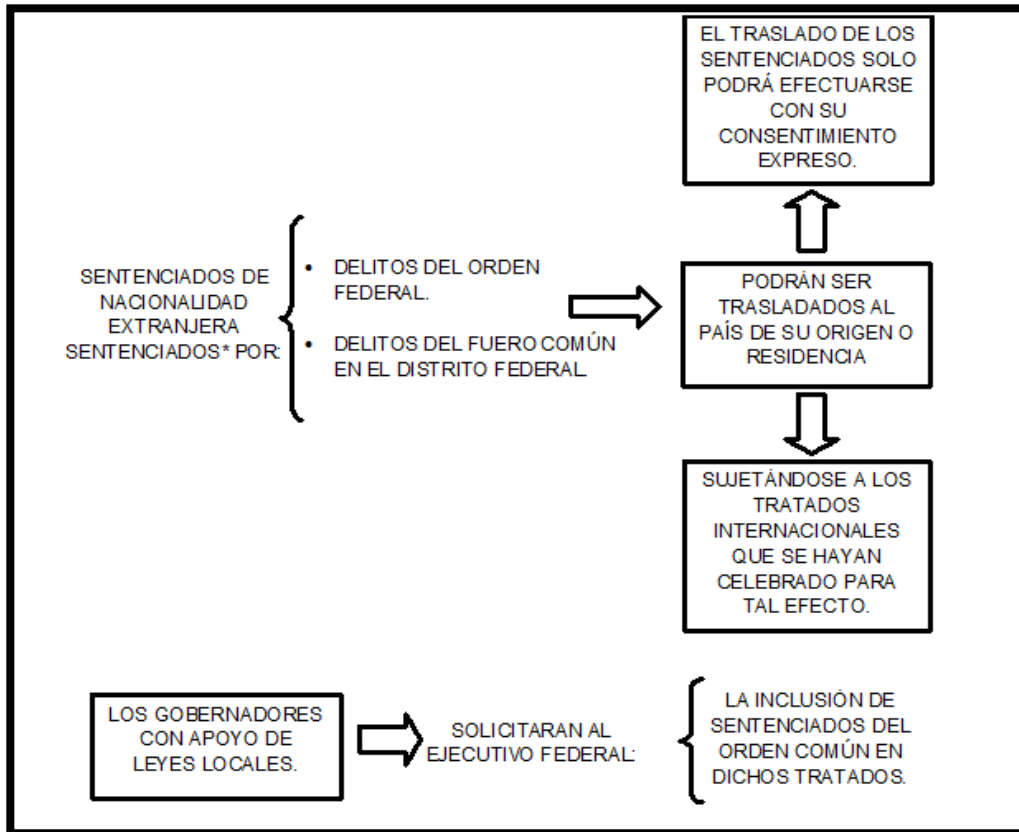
EL TRASLADO DE LOS SENTENCIADOS SOLO PODRÁ EFECTUARSE CON SU CONSENTIMIENTO EXPRESO.

SENTENCIADOS DE NACIONALIDAD EXTRANJERA SENTENCIADOS* POR:

• DELITOS DEL ORDEN FEDERAL.

• DELITOS DEL FUERO COMÚN EN EL DISTRITO FEDERAL.

PODRÁN SER TRASLADADOS AL PAÍS DE SU ORIGEN O RESIDENCIA

SUJETÁNDOSE A LOS TRATADOS INTERNACIONALES QUE SE HAYAN CELEBRADO PARA TAL EFECTO.

LOS GOBERNADORES CON APOYO DE LEYES LOCALES.

SOLICITARAN AL EJECUTIVO FEDERAL:

LA INCLUSIÓN DE SENTENCIADOS DEL ORDEN COMÚN EN DICHOS TRATADOS.